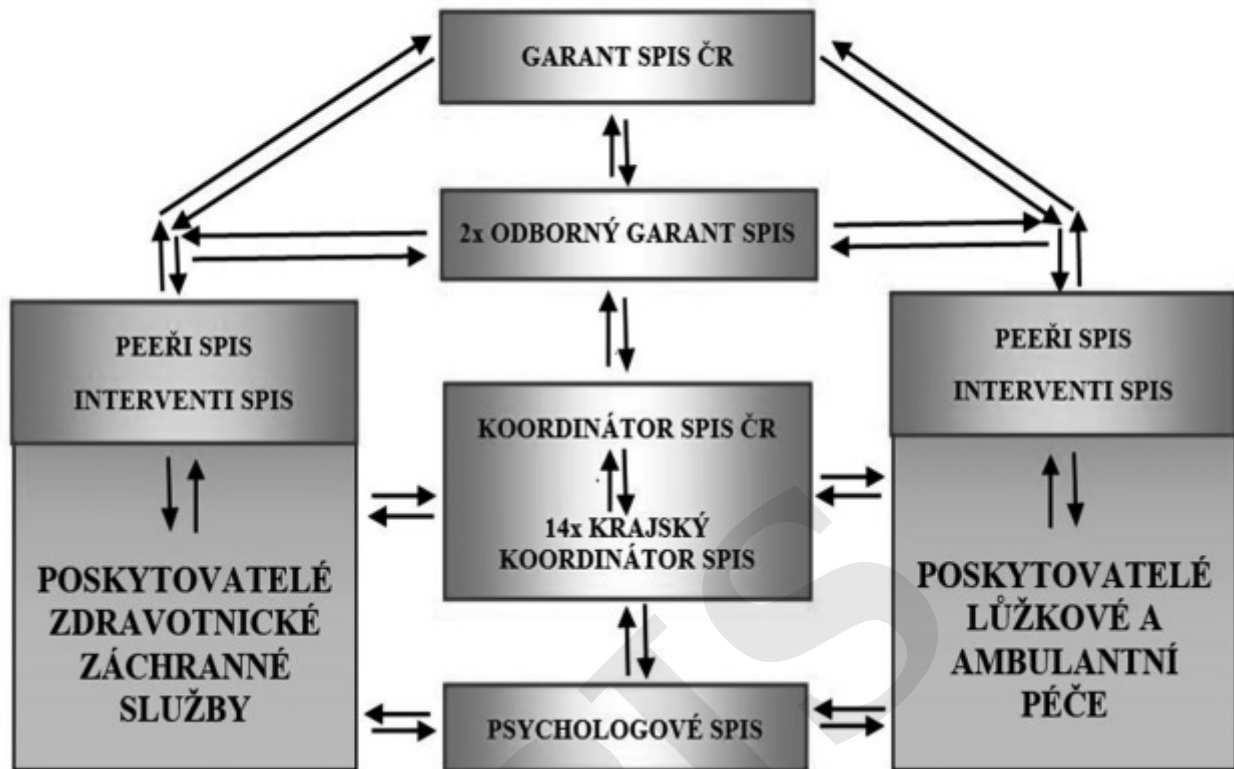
GARANT SPIS ČR

2x ODBORNÝ GARANT SPIS

PEEŘI SPIS
INTERVENTI SPIS

POSKYTOVATELÉ ZDRAVOTNICKÉ ZÁCHRANNÉ SLUŽBY

KOORDINÁTOR SPIS ČR

14x KRAJSKÝ KOORDINÁTOR SPIS

PEEŘI SPIS
INTERVENTI SPIS

POSKYTOVATELÉ LŮŽKOVÉ A AMBULANTNÍ PÉČE

PSYCHOLOGOVÉ SPIS